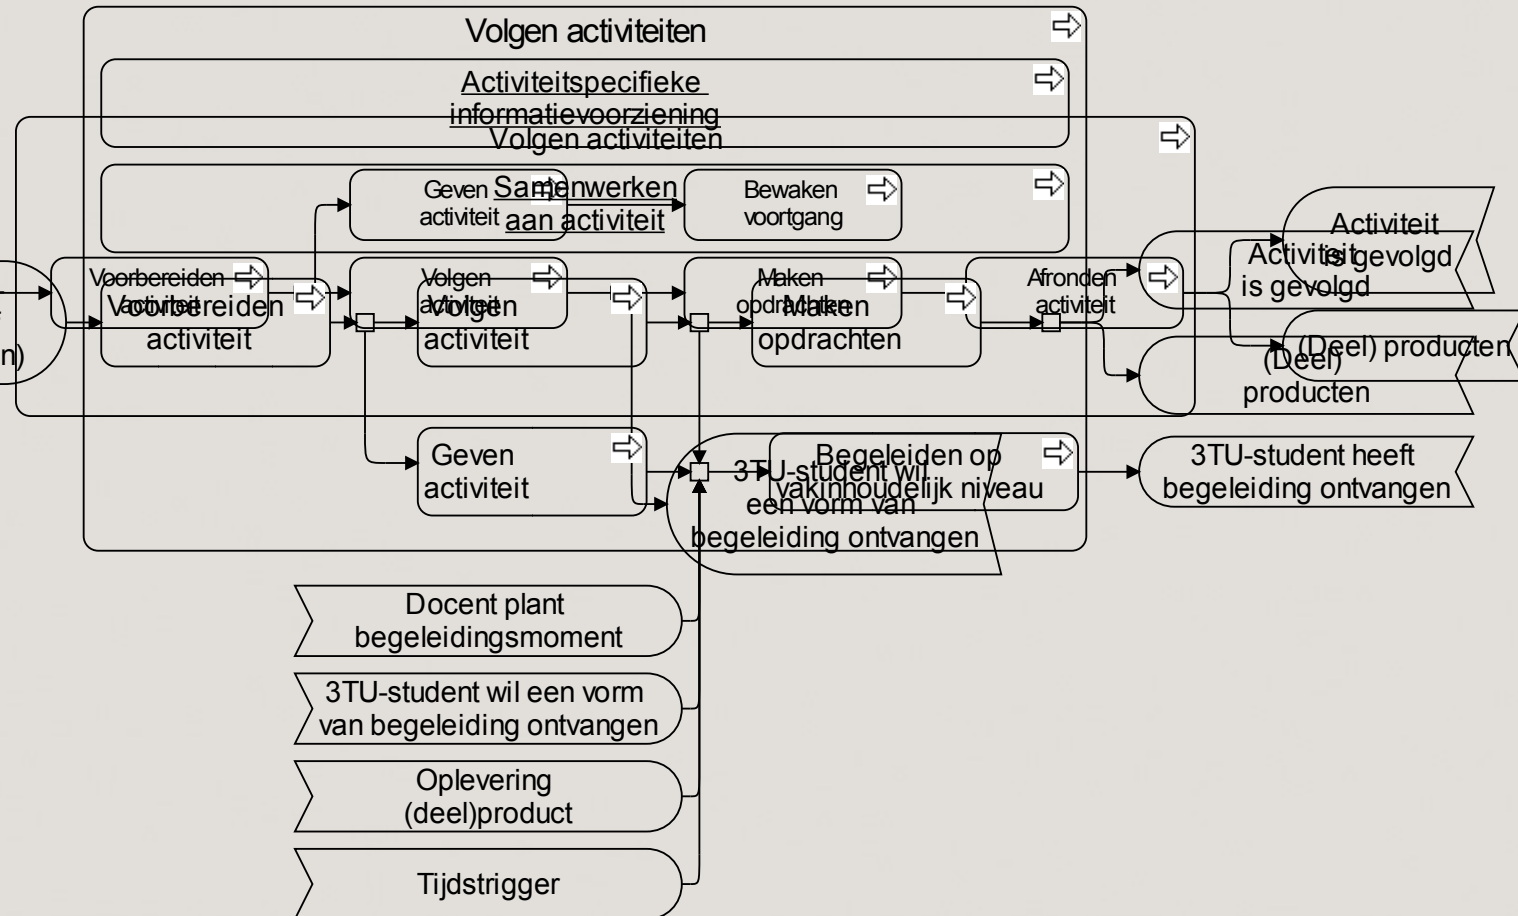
Volgen activiteiten

Activiteitspecifieke informatievoorziening

Volgen activiteiten

Geven activiteit

Samenwerken aan activiteit

Bewaken voortgang

Voorbereiden activiteit

Voorbereiden activiteit

Volgen activiteit

Volgen activiteit

Maken opdrachten

Maken opdrachten

Afronden activiteit

Activiteit is gevolgd

Activiteit is gevolgd

(Deel) producten

(Deel) producten

n)

Geven activiteit

3TU-student wil een vorm van begeleiding ontvangen

Begeleiden op vakinhoudelijk niveau

3TU-student heeft begeleiding ontvangen

Docent plant begeleidingsmoment

3TU-student wil een vorm van begeleiding ontvangen

Oplevering (deel)product

Tijdstrigger